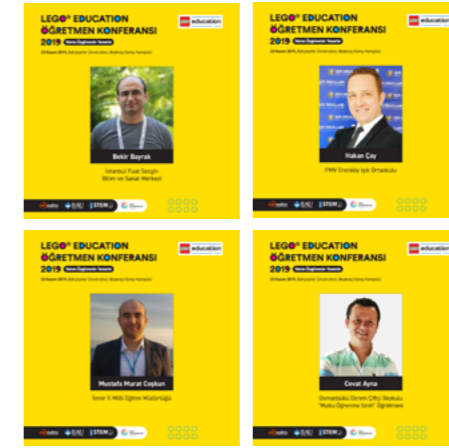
LEGO® EDUCATION ÖĞRETMEN KONFERANSI 2019

education

Bekir Bayrak
İstanbul Fuat Sezgin Bilim ve Sanat Merkezi

STEM

LEGO® EDUCATION ÖĞRETMEN KONFERANSI 2019

education

Hakan Çay
FMV Erenköy Işık Ortaokulu

STEM

LEGO® EDUCATION ÖĞRETMEN KONFERANSI 2019

education

Mustafa Murat Coşkun
İzmir İl Milli Eğitim Müdürlüğü

STEM

LEGO® EDUCATION ÖĞRETMEN KONFERANSI 2019

education

Cevat Ayna
Osmanbükü Ekrem Çiftçi İlkokulu "Mutlu Öğrenme Sınıfı" Öğretmeni

STEM